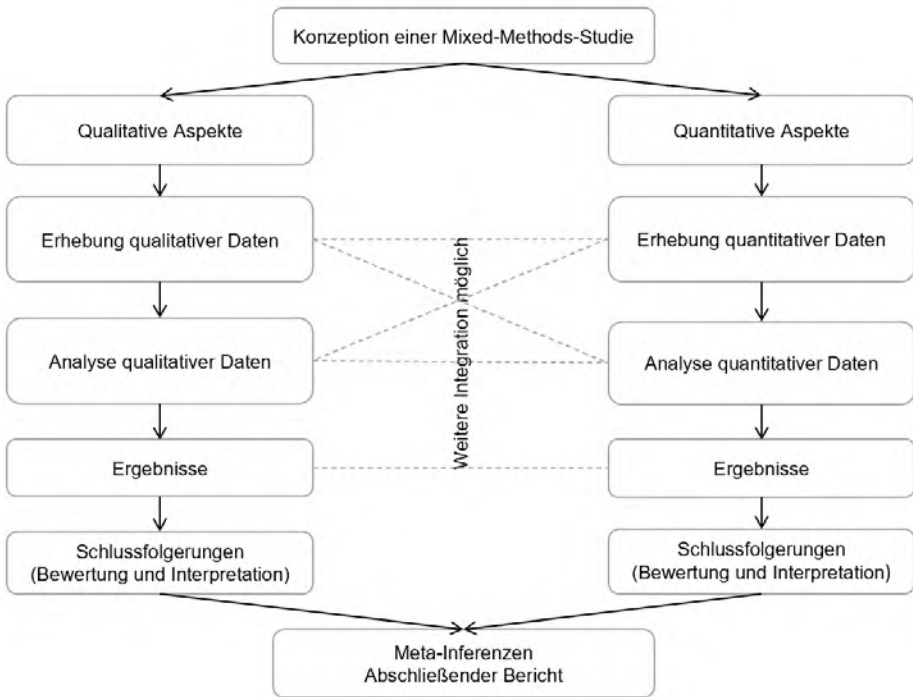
Konzeption einer Mixed-Methods-Studie

Qualitative Aspekte

Erhebung qualitativer Daten

Analyse qualitativer Daten

Ergebnisse

Schlussfolgerungen (Bewertung und Interpretation)

Weitere Integration möglich

Quantitative Aspekte

Erhebung quantitativer Daten

Analyse quantitativer Daten

Ergebnisse

Schlussfolgerungen (Bewertung und Interpretation)

Meta-Inferenzen
Abschließender Bericht